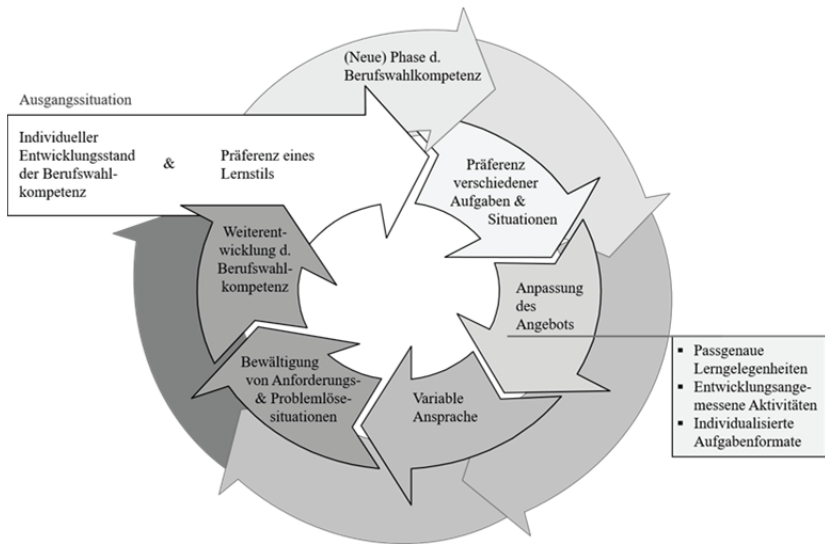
Ausgangssituation

Individueller Entwicklungsstand der Berufswahlkompetenz & Präferenz eines Lernstils

(Neue) Phase d. Berufswahlkompetenz

Präferenz verschiedener Aufgaben & Situationen

Anpassung des Angebots

- Passgenaue Lerngelegenheiten
- Entwicklungsangemessene Aktivitäten
- Individualisierte Aufgabenformate

Variable Ansprache

Bewältigung von Anforderungs- & Problemlösesituationen

Weiterentwicklung d. Berufswahlkompetenz